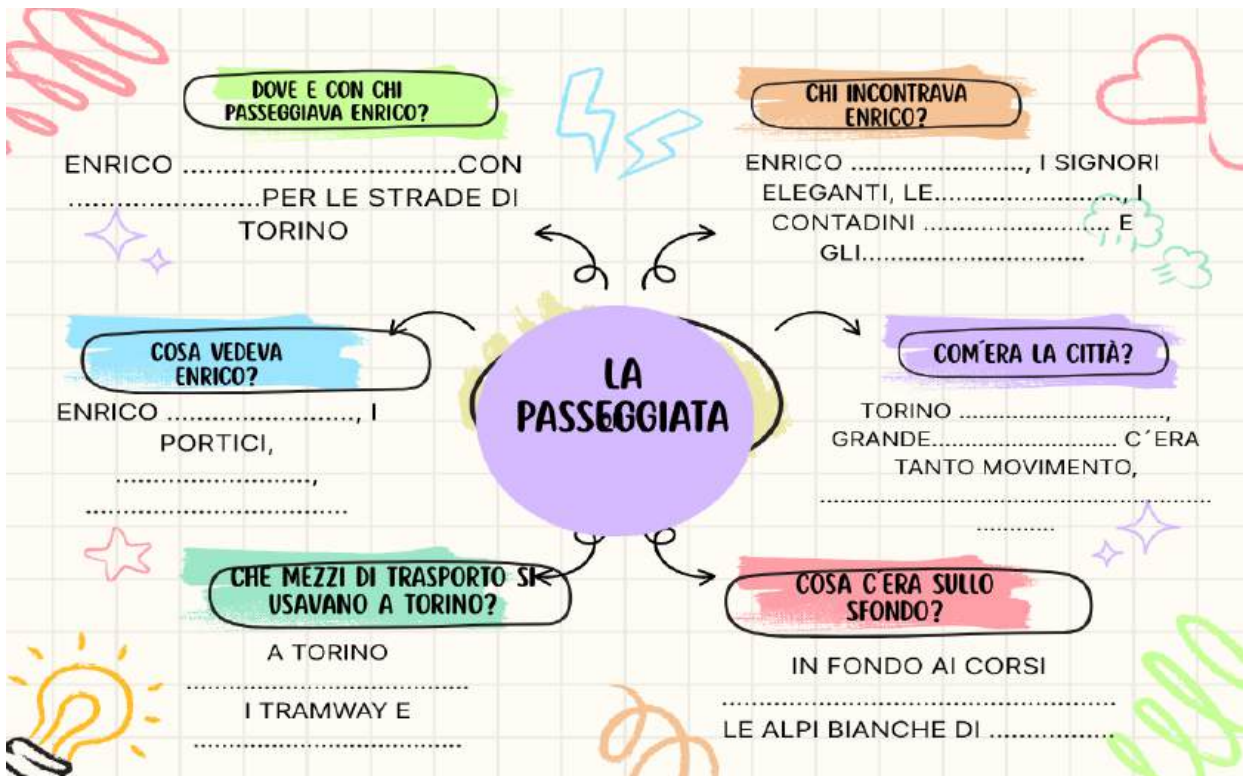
LA PASSEGGIATA

DOVE E CON CHI PASSEGGIAVA ENRICO?

ENRICO ..................................CON ........................PER LE STRADE DI TORINO

CHI INCONTRAVA ENRICO?

ENRICO ........................, I SIGNORI ELEGANTI, LE........................, I CONTADINI .......................... E GLI...............................

COSA VEDEVA ENRICO?

ENRICO .........................., I PORTICI, ..........................., ....................................

COM'ERA LA CITTÀ?

TORINO ..............................., GRANDE........................... C´ERA TANTO MOVIMENTO, ................................................... ............

CHE MEZZI DI TRASPORTO SI USAVANO A TORINO?

A TORINO ........................................ I TRAMWAY E ......................................

COSA C'ERA SULLO SFONDO?

IN FONDO AI CORSI ............................................... LE ALPI BIANCHE DI .................